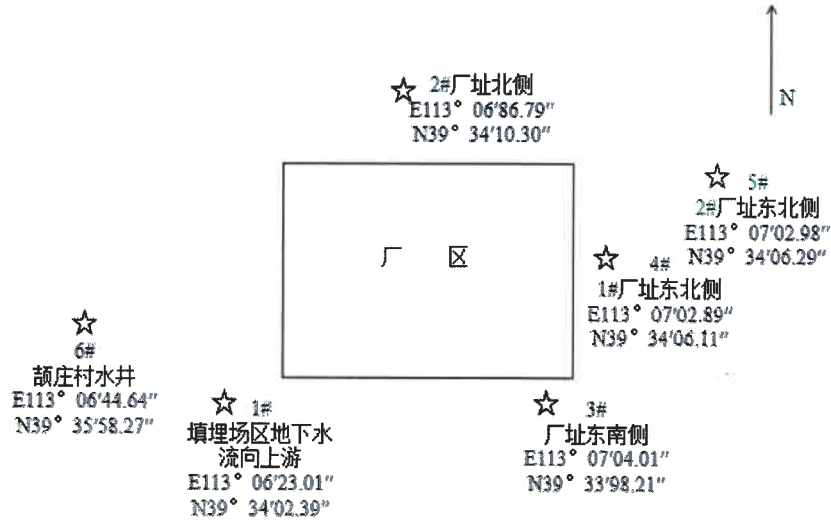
2#厂址北侧
E113° 06′86.79″
N39° 34′10.30″

N

5#
2#厂址东北侧
E113° 07′02.98″
N39° 34′06.29″

厂 区

4#
1#厂址东北侧
E113° 07′02.89″
N39° 34′06.11″

6#
颉庄村水井
E113° 06′44.64″
N39° 35′58.27″

1#
填埋场区地下水
流向上游
E113° 06′23.01″
N39° 34′02.39″

3#
厂址东南侧
E113° 07′04.01″
N39° 33′98.21″